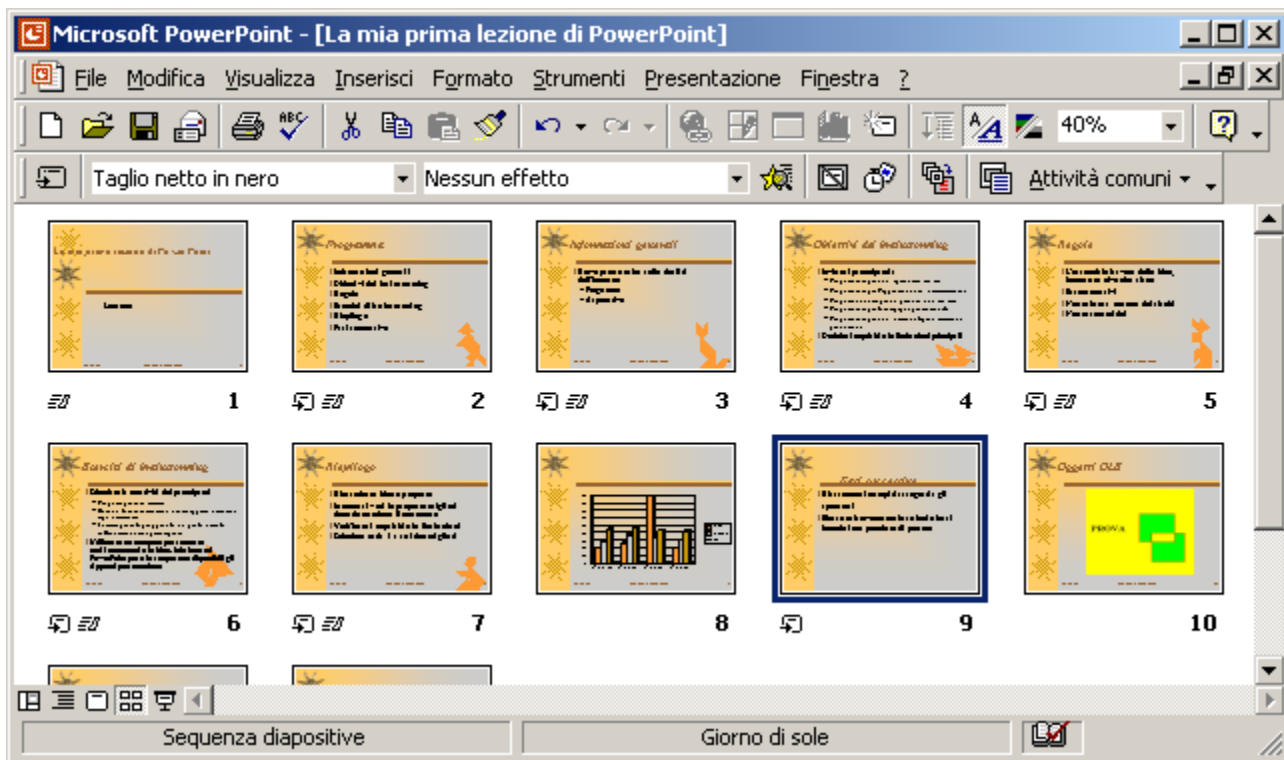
Microsoft PowerPoint - [La mia prima lezione di PowerPoint]

File Modifica Visualizza Inserisci Formato Strumenti Presentazione Finestra ?

40%

Taglio netto in nero

Nessun effetto

Attività comuni

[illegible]

Programma

Informazioni generali

Obiettivi del brainstorming

Regole

1

2

3

4

5

Esercizi di brainstorming

Riepilogo

Fasi successive

Oggetti OLE

PROVA

6

7

8

9

10

Sequenza diapositive

Giorno di sole